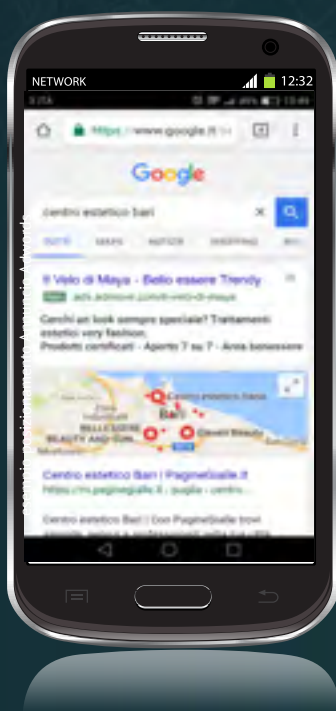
NETWORK 12:32

3 ITA 13:49

https://www.google.it

Google

centro estetico bari

TUTTI MAPS NOTIZIE SHOPPING

Il Velo di Maya - Bello essere Trendy
Ann. ads.ilvelodimaya.com/il-velo-di-maya

Cerchi un look sempre speciale? Trattamenti estetici very fashion.
Prodotti certificati · Aperto 7 su 7 · Area benessere

Centro estetico Bari
Bari
BELLEZZE BEAUTY AND SUN
Glamm Beauty

Centro estetico Bari | Paginegialle.it
https://m.paginegialle.it › puglia › centro...

Centro estetico Bari | Con PagineGialle trovi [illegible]